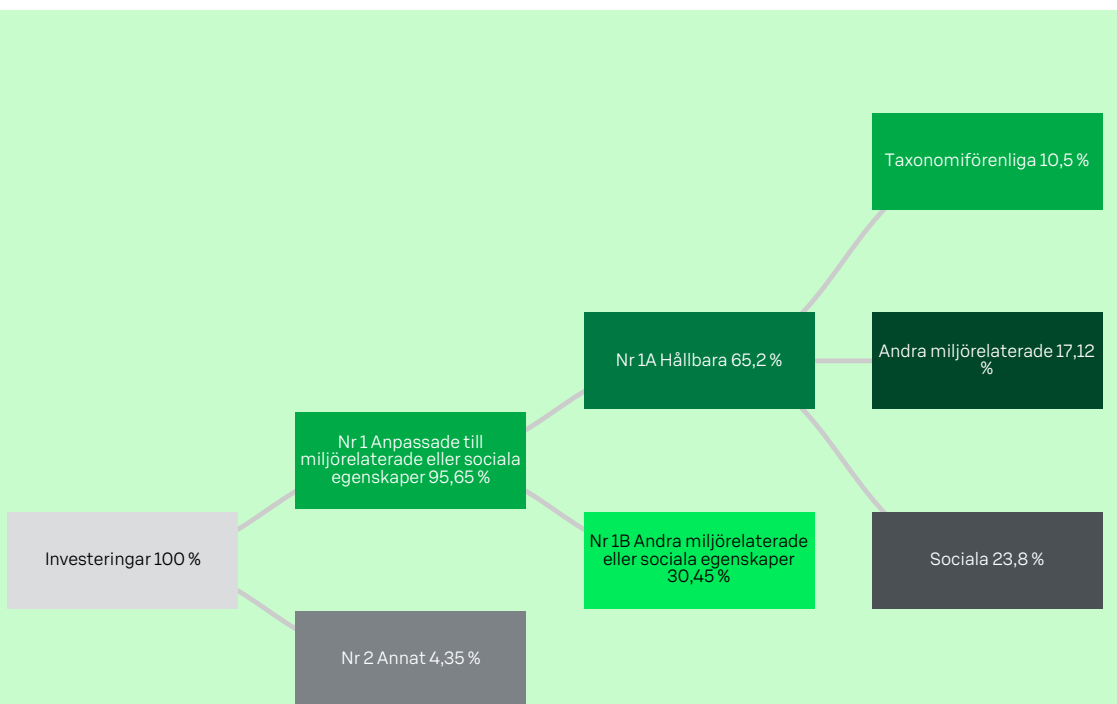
Investeringar 100 %

Nr 1 Anpassade till miljörelaterade eller sociala egenskaper 95,65 %

Nr 2 Annat 4,35 %

Nr 1A Hållbara 65,2 %

Nr 1B Andra miljörelaterade eller sociala egenskaper 30,45 %

Taxonomiförenliga 10,5 %

Andra miljörelaterade 17,12 %

Sociala 23,8 %